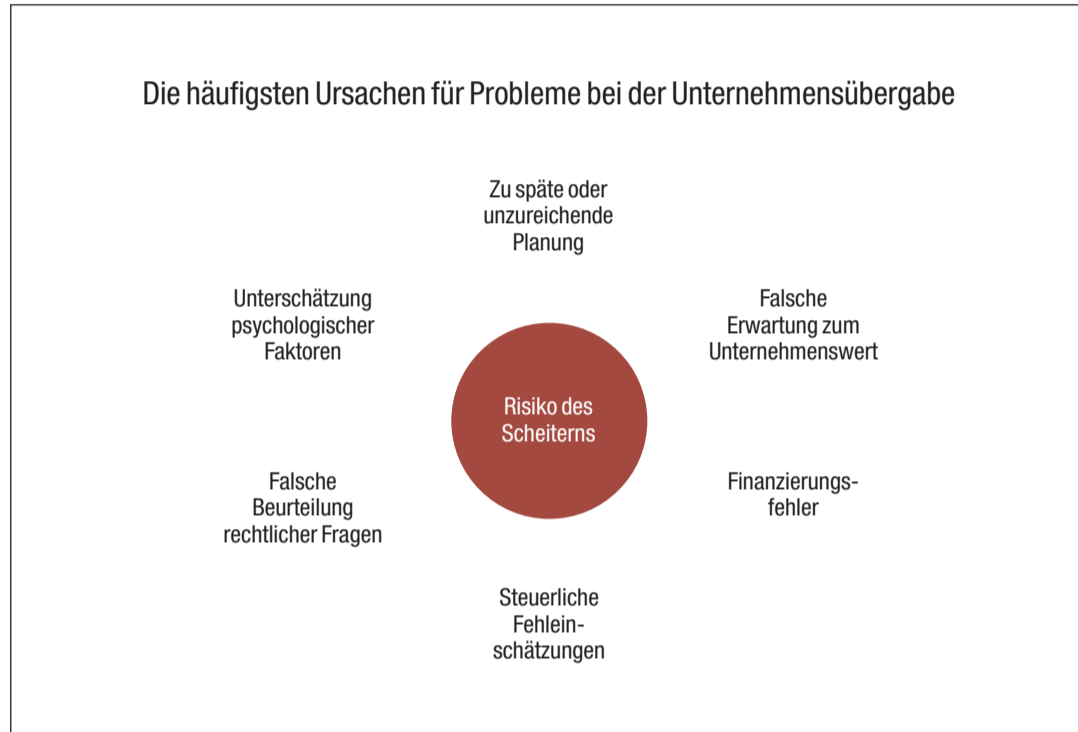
Die häufigsten Ursachen für Probleme bei der Unternehmensübergabe

Zu späte oder unzureichende Planung

Unterschätzung psychologischer Faktoren

Falsche Erwartung zum Unternehmenswert

Risiko des Scheiterns

Falsche Beurteilung rechtlicher Fragen

Finanzierungsfehler

Steuerliche Fehleinschätzungen